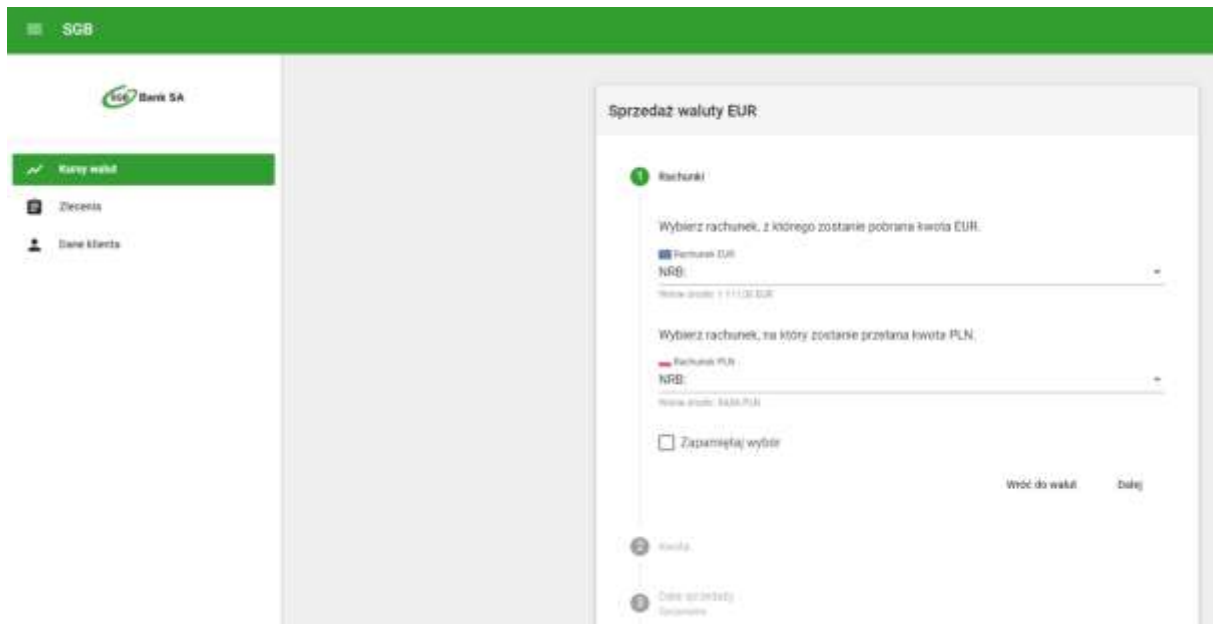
SGB

SGB Bank SA

Kursy walut

Zlecenia

Dane klienta

Sprzedaż waluty EUR

1 Rachunki

Wybierz rachunek, z którego zostanie pobrana kwota EUR.

Rachunek EUR
NRB:

Wolne środki: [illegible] EUR

Wybierz rachunek, na który zostanie przelana kwota PLN.

Rachunek PLN
NRB:

Wolne środki: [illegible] PLN

Zapamiętaj wybór

Wróć do walut

Dalej

2 Kwota

3 Dane sprzedaży
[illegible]